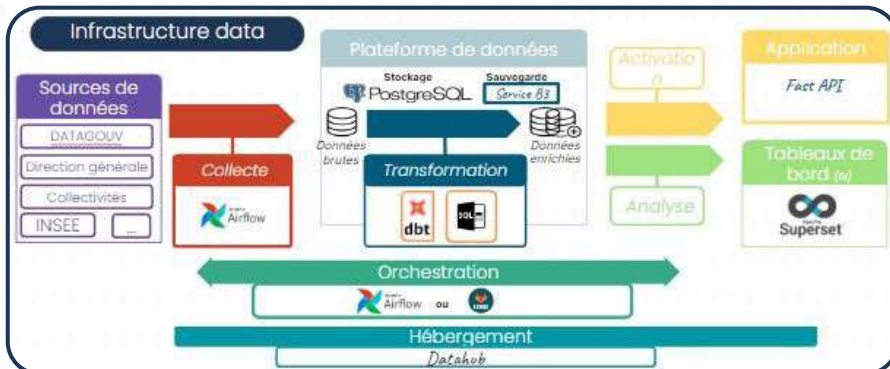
Infrastructure data

Sources de données

DATAGOUV

Direction générale

Collectivités

INSEE

...

Collecte

Airflow

Plateforme de données

Stockage

PostgreSQL

Sauvegarde

Service S3

Données brutes

Données enrichies

Transformation

dbt

SQL

Activation

Analyse

Application

Fast API

Tableaux de bord (s)

Superset

Orchestration

Airflow ou

Hébergement

Datahub